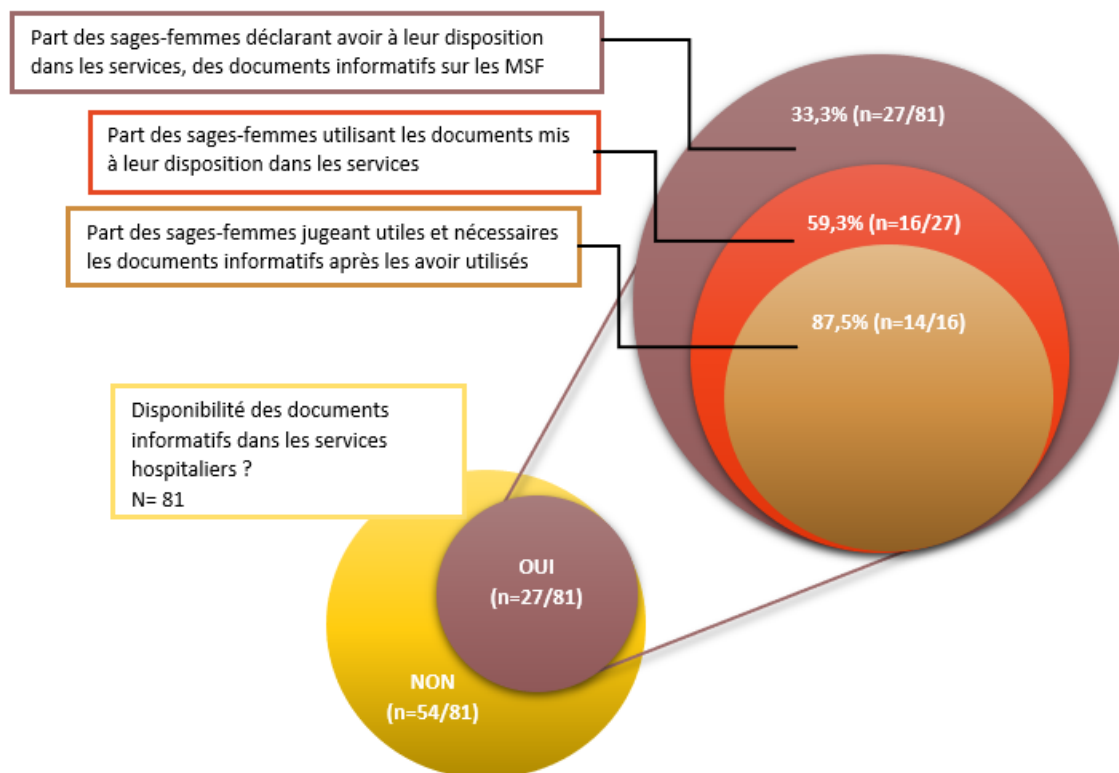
Part des sages-femmes déclarant avoir à leur disposition dans les services, des documents informatifs sur les MSF

Part des sages-femmes utilisant les documents mis à leur disposition dans les services

Part des sages-femmes jugeant utiles et nécessaires les documents informatifs après les avoir utilisés

33,3% (n=27/81)

59,3% (n=16/27)

87,5% (n=14/16)

Disponibilité des documents informatifs dans les services hospitaliers ?
N= 81

OUI
(n=27/81)

NON
(n=54/81)